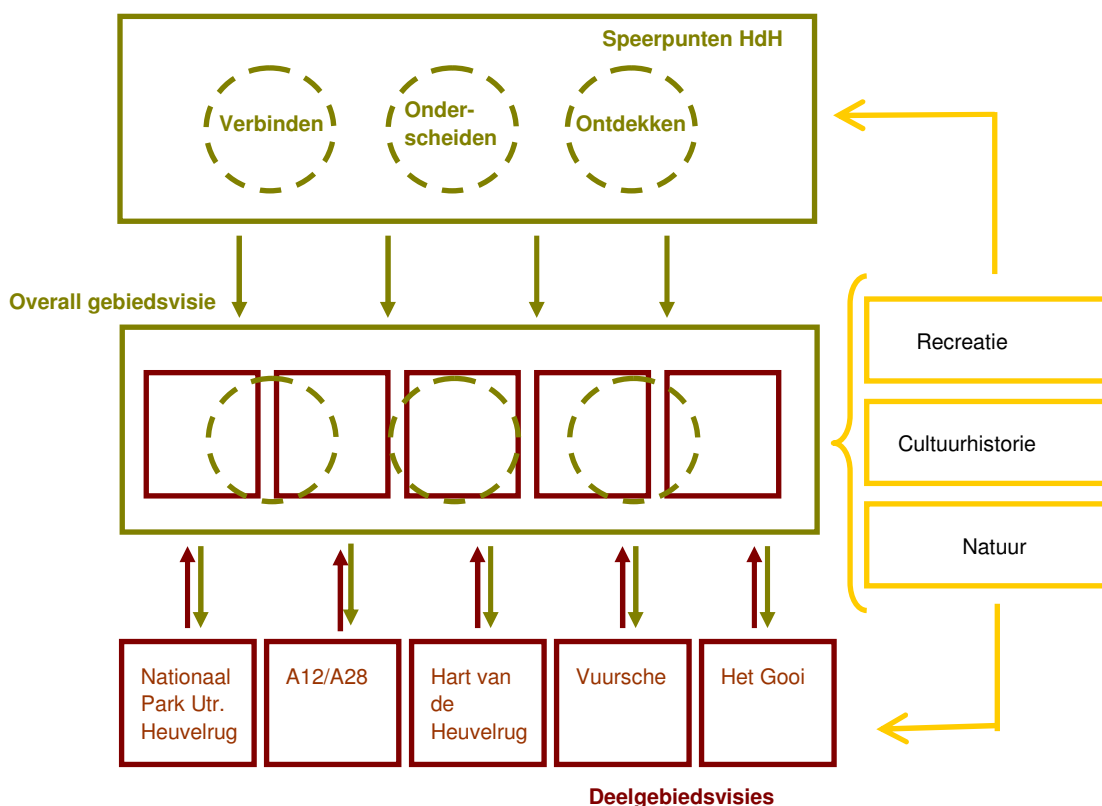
Speerpunten HdH

Verbinden

Onderscheiden

Ontdekken

Overall gebiedsvisie

Recreatie

Cultuurhistorie

Natuur

Nationaal Park Utr. Heuvelrug

A12/A28

Hart van de Heuvelrug

Vuursche

Het Gooi

Deelgebiedsvisies